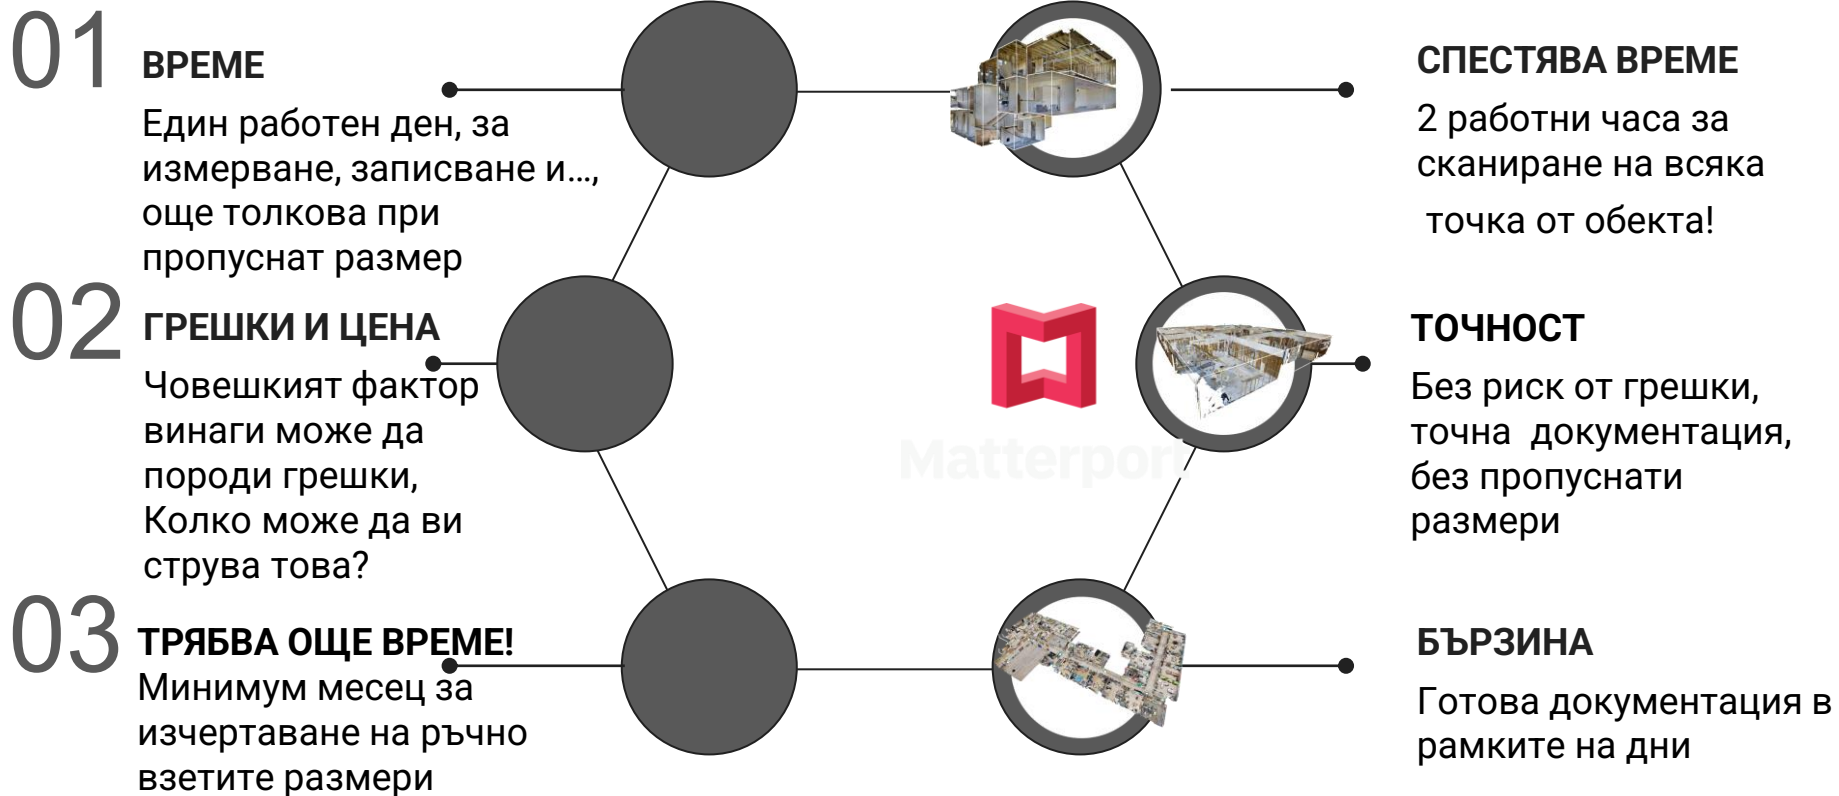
01
ВРЕМЕ
Един работен ден, за измерване, записване и..., още толкова при пропуснат размер

02
ГРЕШКИ И ЦЕНА
Човешкият фактор винаги може да породи грешки, Колко може да ви струва това?

03
ТРЯБВА ОЩЕ ВРЕМЕ!
Минимум месец за изчертаване на ръчно взетите размери

Matterport

СПЕСТЯВА ВРЕМЕ
2 работни часа за сканиране на всяка точка от обекта!

ТОЧНОСТ
Без риск от грешки, точна документация, без пропуснати размери

БЪРЗИНА
Готова документация в рамките на дни